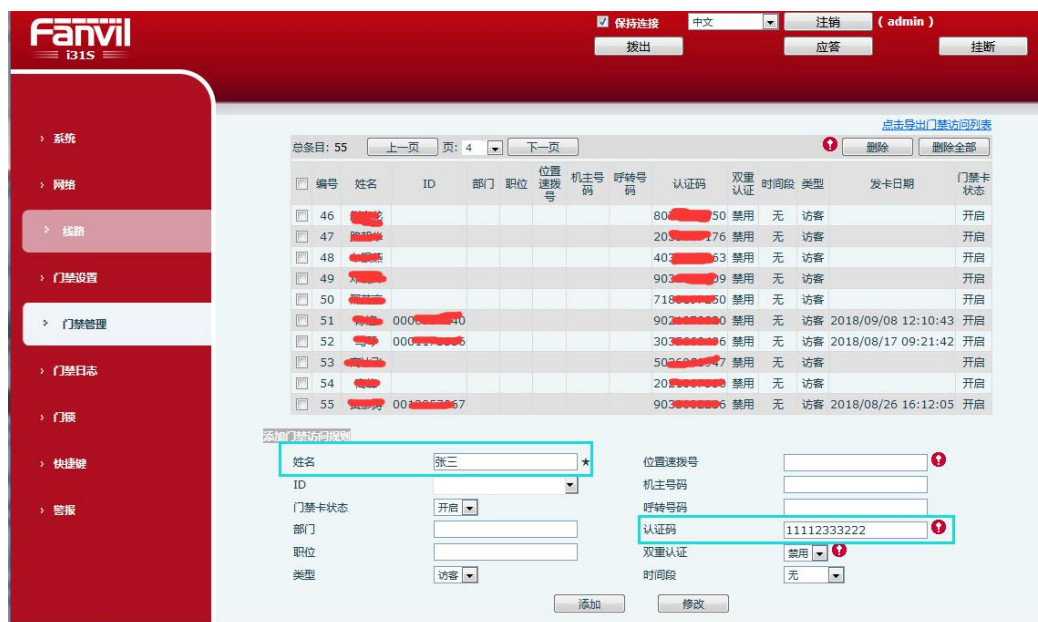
Fanvil
i31S

保持连接 中文 注销 ( admin )
拨出 应答 挂断

系统
网络
线路
门禁设置
门禁管理
门禁日志
门锁
快捷键
警报

点击导出门禁访问列表

总条目: 55 上一页 页: 4 下一页 删除 删除全部

| | 编号 | 姓名 | ID | 部门 | 职位 | 位置速拨号 | 机主号码 | 呼转号码 | 认证码 | 双重认证 | 时间段 | 类型 | 发卡日期 | 门禁卡状态 |
|---|---|---|---|---|---|---|---|---|---|---|---|---|---|---|
| | 46 | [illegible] | | | | | | | 80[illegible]50 | 禁用 | 无 | 访客 | | 开启 |
| | 47 | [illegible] | | | | | | | 20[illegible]176 | 禁用 | 无 | 访客 | | 开启 |
| | 48 | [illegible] | | | | | | | 40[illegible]63 | 禁用 | 无 | 访客 | | 开启 |
| | 49 | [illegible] | | | | | | | 903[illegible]09 | 禁用 | 无 | 访客 | | 开启 |
| | 50 | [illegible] | | | | | | | 718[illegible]50 | 禁用 | 无 | 访客 | | 开启 |
| | 51 | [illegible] | 000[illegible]40 | | | | | | 902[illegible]0 | 禁用 | 无 | 访客 | 2018/09/08 12:10:43 | 开启 |
| | 52 | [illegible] | 000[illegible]6 | | | | | | 303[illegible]6 | 禁用 | 无 | 访客 | 2018/08/17 09:21:42 | 开启 |
| | 53 | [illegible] | | | | | | | 50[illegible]47 | 禁用 | 无 | 访客 | | 开启 |
| | 54 | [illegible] | | | | | | | 20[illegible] | 禁用 | 无 | 访客 | | 开启 |
| | 55 | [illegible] | 00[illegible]67 | | | | | | 903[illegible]6 | 禁用 | 无 | 访客 | 2018/08/26 16:12:05 | 开启 |

添加门禁访问规则
姓名 张三 ★
ID
门禁卡状态 开启
部门
职位
类型 访客
位置速拨号
机主号码
呼转号码
认证码 11112333222
双重认证 禁用
时间段 无
添加 修改